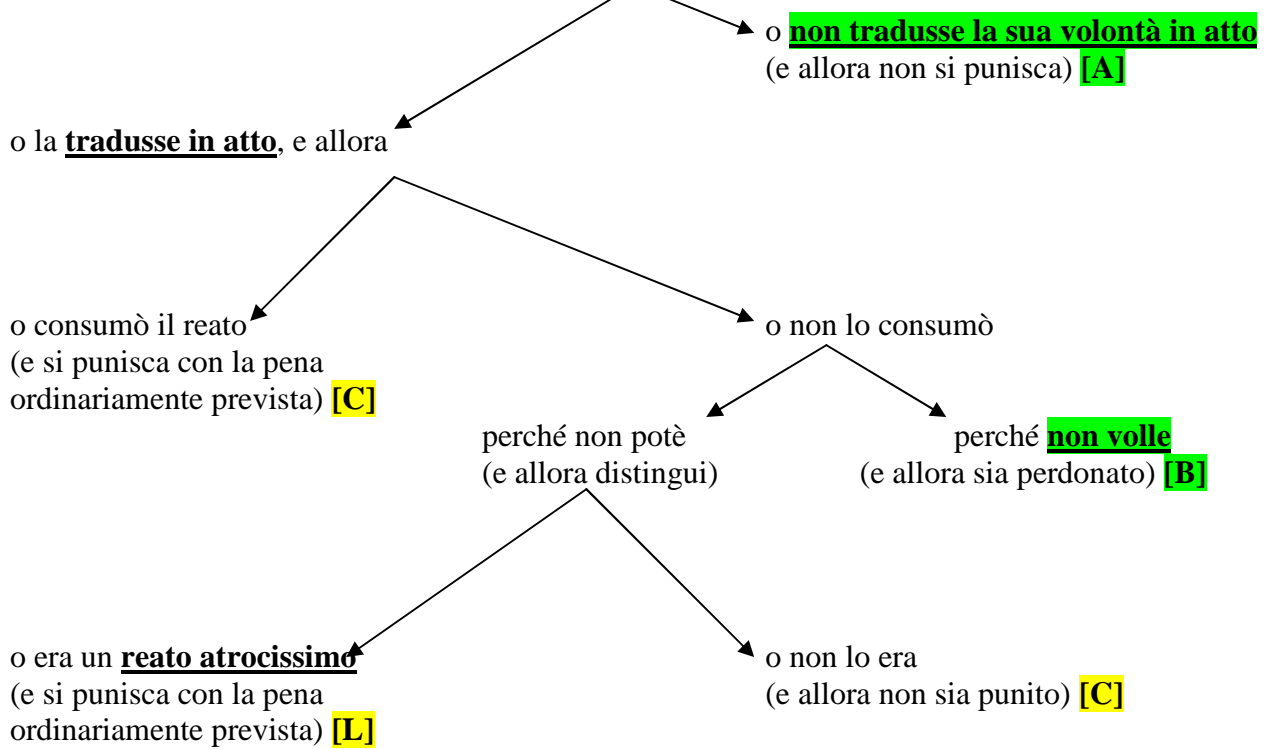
o **non tradusse la sua volontà in atto** (e allora non si punisca) **[A]**

o la **tradusse in atto**, e allora

o consumò il reato (e si punisca con la pena ordinariamente prevista) **[C]**

o non lo consumò

perché non potè (e allora distingui)

perché **non volle** (e allora sia perdonato) **[B]**

o era un **reato atrocissimo** (e si punisca con la pena ordinariamente prevista) **[L]**

o non lo era (e allora non sia punito) **[C]**